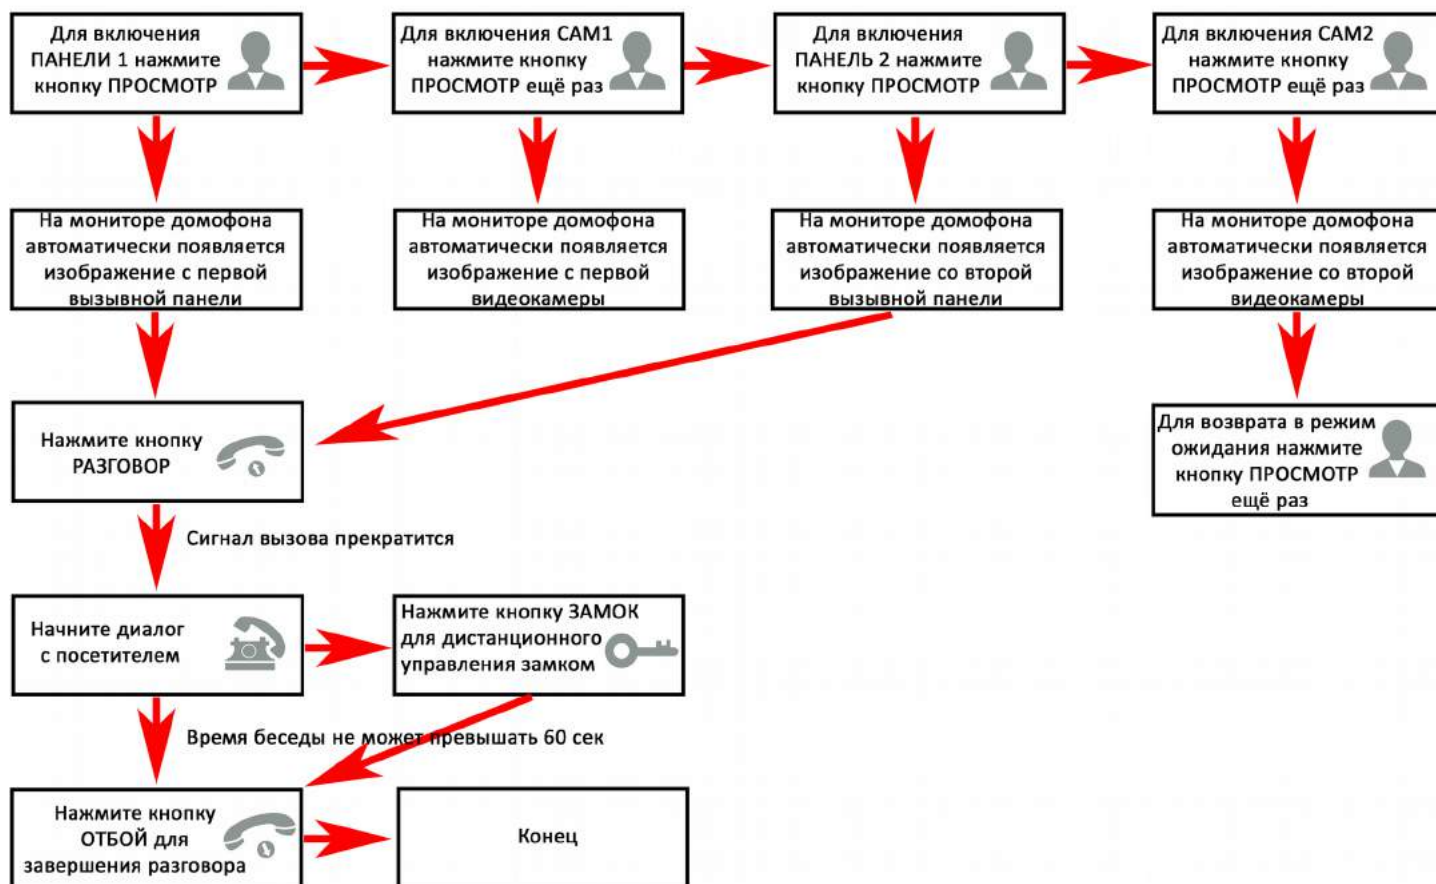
Для включения ПАНЕЛИ 1 нажмите кнопку ПРОСМОТР

Для включения CAM1 нажмите кнопку ПРОСМОТР ещё раз

Для включения ПАНЕЛЬ 2 нажмите кнопку ПРОСМОТР

Для включения CAM2 нажмите кнопку ПРОСМОТР ещё раз

На мониторе домофона автоматически появляется изображение с первой вызывной панели

На мониторе домофона автоматически появляется изображение с первой видеокамеры

На мониторе домофона автоматически появляется изображение со второй вызывной панели

На мониторе домофона автоматически появляется изображение со второй видеокамеры

Для возврата в режим ожидания нажмите кнопку ПРОСМОТР ещё раз

Нажмите кнопку РАЗГОВОР

Сигнал вызова прекратится

Начните диалог с посетителем

Нажмите кнопку ЗАМОК для дистанционного управления замком

Время беседы не может превышать 60 сек

Нажмите кнопку ОТБОЙ для завершения разговора

Конец